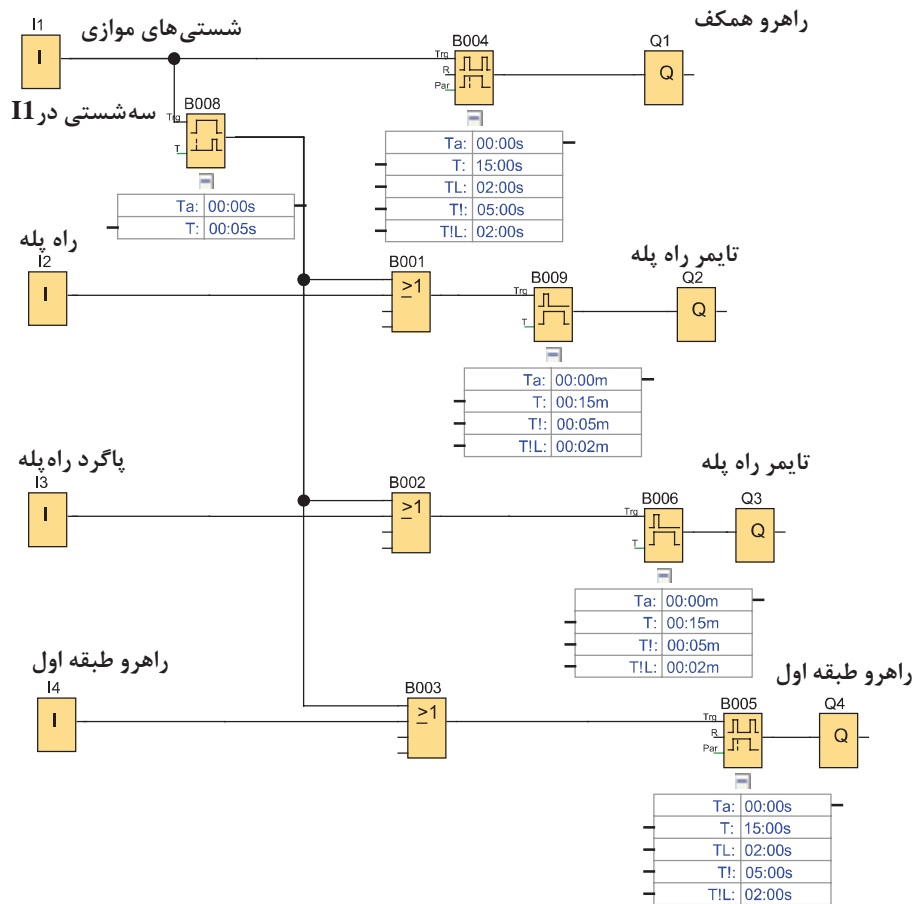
I1
شستی‌های موازی
B004
Trg
R
Par
راهرو همکف
Q1
Q
I
سه‌شستی در I1
B008
Trg
T

| Ta: | 00:00s |
|---|---|
| T: | 15:00s |
| TL: | 02:00s |
| T!: | 05:00s |
| T!L: | 02:00s |

| Ta: | 00:00s |
|---|---|
| T: | 00:05s |

راه پله
I2
I
B001
≥1
B009
Trg
T
تایمر راه پله
Q2
Q

| Ta: | 00:00m |
|---|---|
| T: | 00:15m |
| T!: | 00:05m |
| T!L: | 00:02m |

پاگرد راه‌پله
I3
I
B002
≥1
تایمر راه پله
B006
Trg
T
Q3
Q

| Ta: | 00:00m |
|---|---|
| T: | 00:15m |
| T!: | 00:05m |
| T!L: | 00:02m |

راهرو طبقه اول
I4
I
B003
≥1
راهرو طبقه اول
B005
Trg
R
Par
Q4
Q

| Ta: | 00:00s |
|---|---|
| T: | 15:00s |
| TL: | 02:00s |
| T!: | 05:00s |
| T!L: | 02:00s |